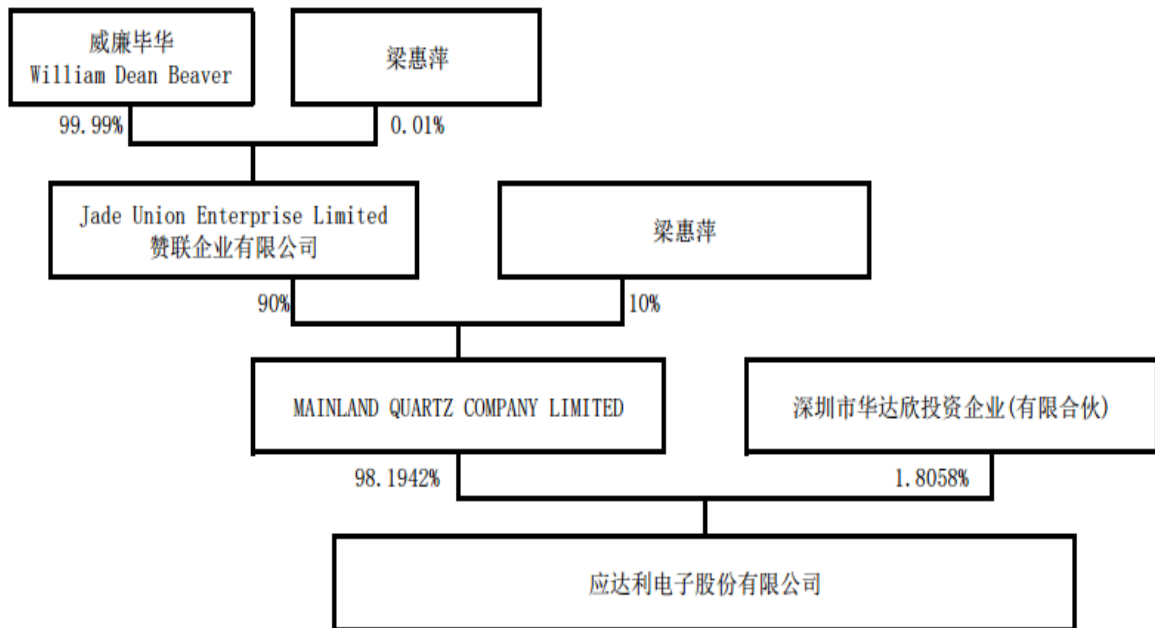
威廉毕华
William Dean Beaver

梁惠萍

99.99%

0.01%

Jade Union Enterprise Limited
赞联企业有限公司

梁惠萍

90%

10%

MAINLAND QUARTZ COMPANY LIMITED

深圳市华达欣投资企业(有限合伙)

98.1942%

1.8058%

应达利电子股份有限公司